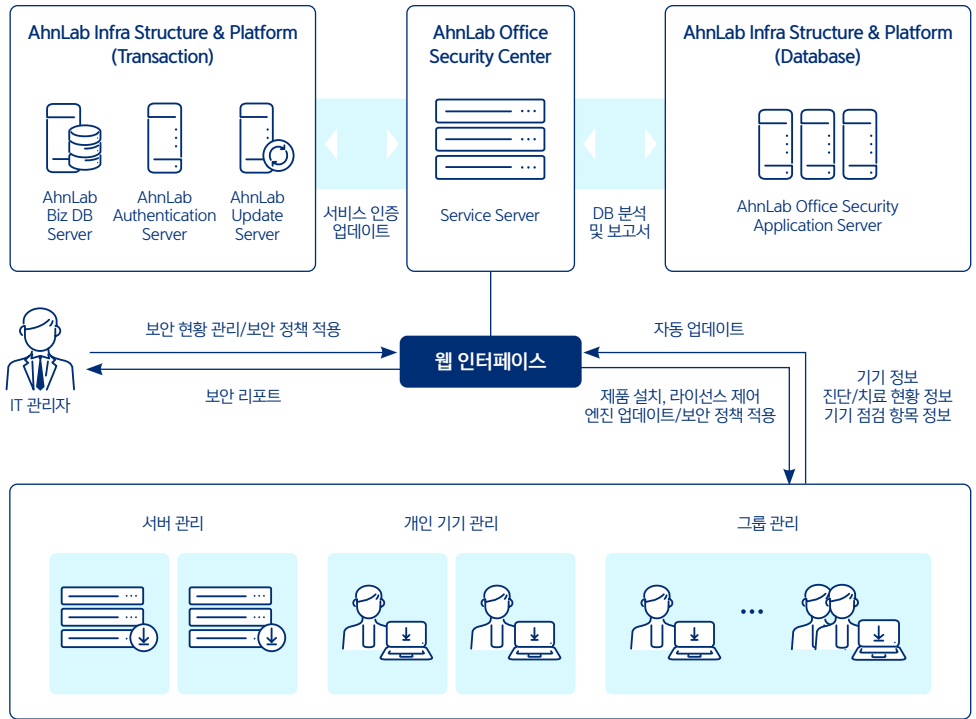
AhnLab Infra Structure & Platform (Transaction)

AhnLab Biz DB Server

AhnLab Authentication Server

AhnLab Update Server

서비스 인증 업데이트

AhnLab Office Security Center

Service Server

DB 분석 및 보고서

AhnLab Infra Structure & Platform (Database)

AhnLab Office Security Application Server

보안 현황 관리/보안 정책 적용

보안 리포트

IT 관리자

웹 인터페이스

자동 업데이트

제품 설치, 라이선스 제어
엔진 업데이트/보안 정책 적용

기기 정보
진단/치료 현황 정보
기기 점검 항목 정보

서버 관리

개인 기기 관리

그룹 관리

...